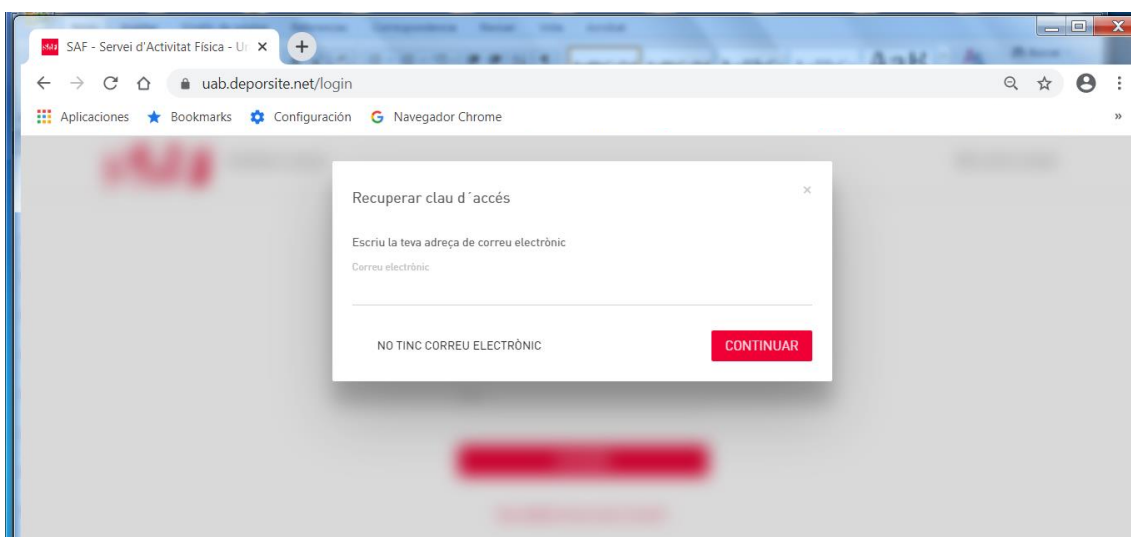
SAF - Servei d'Activitat Física - U
uab.deporsite.net/login
Aplicaciones Bookmarks Configuración Navegador Chrome

Recuperar clau d´accés
×
Escriu la teva adreça de correu electrònic
Correu electrònic
NO TINC CORREU ELECTRÒNIC
CONTINUAR